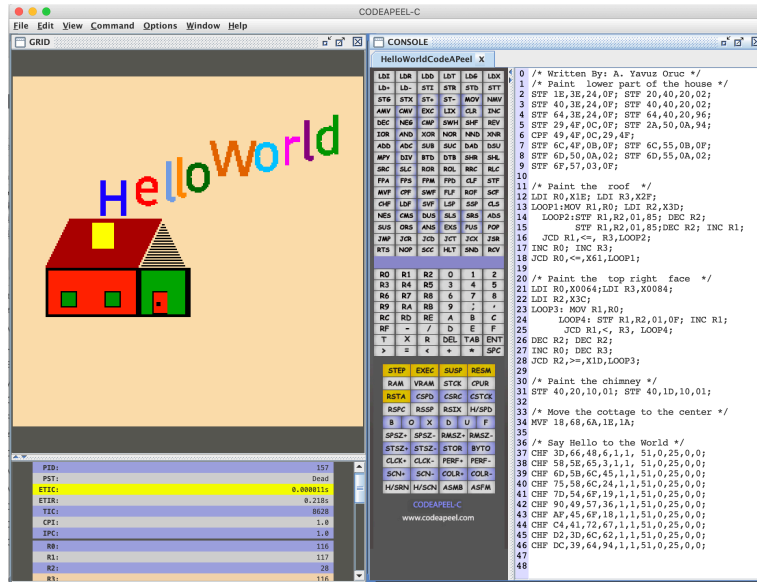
CODEAPEEL-C

File Edit View Command Options Window Help

GRID

HelloWorld

PID: 157
PST: Dead
ETIC: 0.000811s
ETIR: 0.218s
TIC: 8628
CPI: 1.0
IPC: 1.0
R0: 116
R1: 117
R2: 28
R3: 116

CONSOLE

HelloWorldCodeAPeel X

| LDI | LDR | LDD | LDT | LD6 | LDX |
|---|---|---|---|---|---|
| LD+ | LD- | STI | STR | STD | STT |
| ST6 | STX | ST+ | ST- | MOV | NMV |
| AMV | CMV | EXC | LIX | CLR | INC |
| DEC | NEG | CMP | SWH | SHF | REV |
| IOR | AND | XOR | NOR | NND | XNR |
| ADD | ADC | SUB | SUC | DAD | DSU |
| MPY | DIV | BTD | DTB | SHR | SHL |
| SRC | SLC | ROR | ROL | RRC | RLC |
| FPA | FPS | FPM | FPD | CLF | STF |
| MVF | CPF | SWF | FLF | ROF | SCF |
| CHF | LDF | SVF | LSP | SSP | CLS |
| NES | CMS | DUS | SLS | SRS | ADS |
| SUS | ORS | ANS | EXS | PUS | POP |
| JMP | JCR | JCD | JCT | JCX | JSR |
| RTS | NOP | SCC | HLT | SND | RCV |

| R0 | R1 | R2 | 0 | 1 | 2 |
|---|---|---|---|---|---|
| R3 | R4 | R5 | 3 | 4 | 5 |
| R6 | R7 | R8 | 6 | 7 | 8 |
| R9 | RA | RB | 9 | ; | , |
| RC | RD | RE | A | B | C |
| RF | - | / | D | E | F |
| T | X | R | DEL | TAB | ENT |
| > | = | < | + | * | SPC |

| STEP | EXEC | SUSP | RESM |
|---|---|---|---|
| RAM | VRAM | STCK | CPUR |
| RSTA | CSPD | CSRC | CSTCK |
| RSPC | RSSP | RSIX | H/SPD |
| B | O | X | D | U | F |
| SPSZ+ | SPSZ- | RMSZ+ | RMSZ- |
| STSZ+ | STSZ- | STOR | BYTO |
| CLCK+ | CLCK- | PERF+ | PERF- |
| SCN+ | SCN- | COLR+ | COLR- |
| H/SRN | H/SCN | ASMB | ASFM |

CODEAPEEL-C
www.codeapeel.com

0 /* Written By: A. Yavuz Oruc */
1 /* Paint  lower part of the house */
2 STF 1E,3E,24,0F; STF 20,40,20,02;
3 STF 40,3E,24,0F; STF 40,40,20,02;
4 STF 64,3E,24,0F; STF 64,40,20,96;
5 STF 29,4F,0C,0F; STF 2A,50,0A,94;
6 CPF 49,4F,0C,29,4F;
7 STF 6C,4F,0B,0F; STF 6C,55,0B,0F;
8 STF 6D,50,0A,02; STF 6D,55,0A,02;
9 STF 6F,57,03,0F;
10
11 /* Paint the  roof  */
12 LDI R0,X1E; LDI R3,X2F;
13 LOOP1:MOV R1,R0; LDI R2,X3D;
14   LOOP2:STF R1,R2,01,85; DEC R2;
15         STF R1,R2,01,85;DEC R2; INC R1;
16   JCD R1,<=, R3,LOOP2;
17 INC R0; INC R3;
18 JCD R0,<=,X61,LOOP1;
19
20 /* Paint the  top right  face  */
21 LDI R0,X0064;LDI R3,X0084;
22 LDI R2,X3C;
23 LOOP3: MOV R1,R0;
24       LOOP4: STF R1,R2,01,0F; INC R1;
25         JCD R1,<, R3, LOOP4;
26 DEC R2; DEC R2;
27 INC R0; DEC R3;
28 JCD R2,>=,X1D,LOOP3;
29
30 /* Paint the chimney */
31 STF 40,20,10,01; STF 40,1D,10,01;
32
33 /* Move the cottage to the center */
34 MVF 18,68,6A,1E,1A;
35
36 /* Say Hello to the World */
37 CHF 3D,66,48,6,1,1, 51,0,25,0,0;
38 CHF 58,5E,65,3,1,1, 51,0,25,0,0;
39 CHF 6D,5B,6C,45,1,1,51,0,25,0,0;
40 CHF 75,58,6C,24,1,1,51,0,25,0,0;
41 CHF 7D,54,6F,19,1,1,51,0,25,0,0;
42 CHF 90,49,57,36,1,1,51,0,25,0,0;
43 CHF AF,45,6F,18,1,1,51,0,25,0,0;
44 CHF C4,41,72,67,1,1,51,0,25,0,0;
45 CHF D2,3D,6C,62,1,1,51,0,25,0,0;
46 CHF DC,39,64,94,1,1,51,0,25,0,0;
47
48